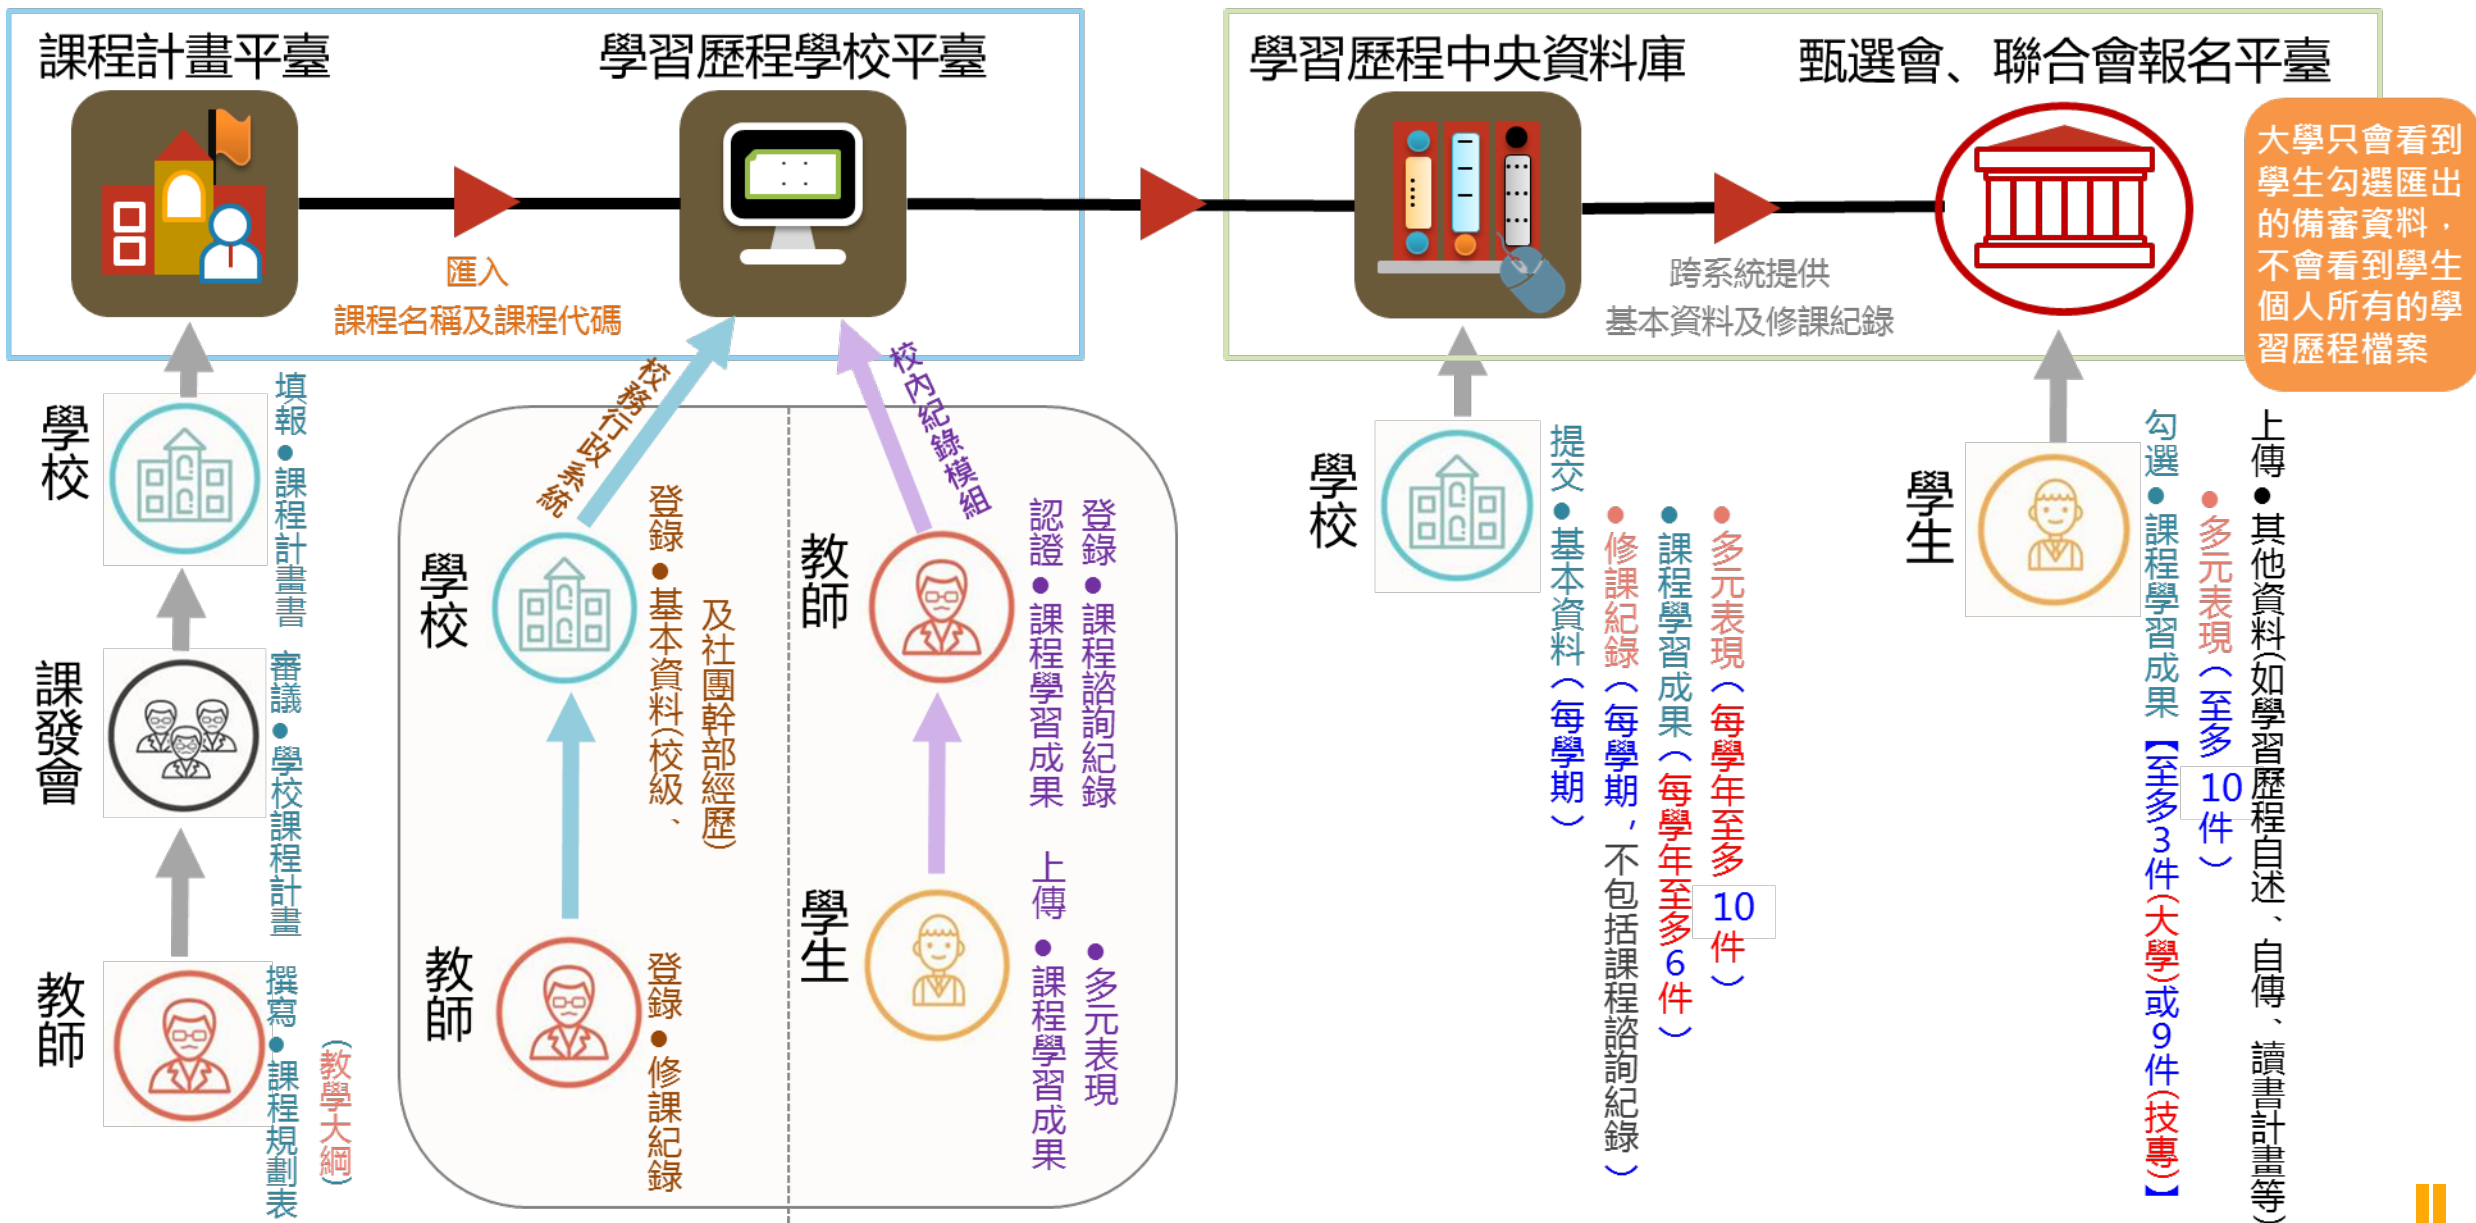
課程計畫平臺

學習歷程學校平臺

學習歷程中央資料庫

甄選會、聯合會報名平臺

匯入
課程名稱及課程代碼

跨系統提供
基本資料及修課紀錄

大學只會看到學生勾選匯出的備審資料，不會看到學生個人所有的學習歷程檔案

學校
填報
●課程計畫書

課發會
審議
●學校課程計畫

教師
撰寫
●課程規劃表
(教學大綱)

校務行政系統

校內紀錄模組

學校
登錄
●基本資料(校級、及社團幹部經歷)

教師
登錄
●修課紀錄

教師
登錄
●課程諮詢紀錄
認證
●課程學習成果

學生
上傳
●課程學習成果
●多元表現

學校
提交
●基本資料（每學期）
●修課紀錄（每學期，不包括課程諮詢紀錄）
●課程學習成果（每學年至多6件）
●多元表現（每學年至多10件）

學生
勾選
●課程學習成果【至多3件(大學)或9件(技專)】
●多元表現（至多10件）
上傳
●其他資料(如學習歷程自述、自傳、讀書計畫等)